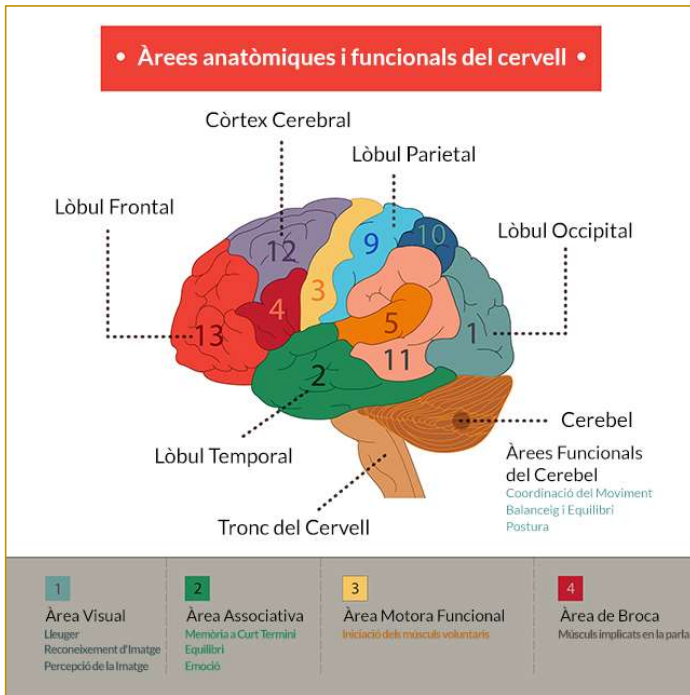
• Àrees anatòmiques i funcionals del cervell •

Còrtex Cerebral

Lòbul Parietal

Lòbul Frontal

Lòbul Occipital

12 9 10 4 3 13 5 1 11 2

Cerebel

Lòbul Temporal

Àrees Funcionals del Cerebel
Coordinació del Moviment
Balanceig i Equilibri
Postura

Tronc del Cervell

1
Àrea Visual
Lleuger
Reconeixement d'Imatge
Percepció de la Imatge

2
Àrea Associativa
Memòria a Curt Termini
Equilibri
Emoció

3
Àrea Motora Funcional
Iniciació dels músculs voluntaris

4
Àrea de Broca
Músculs implicats en la parla